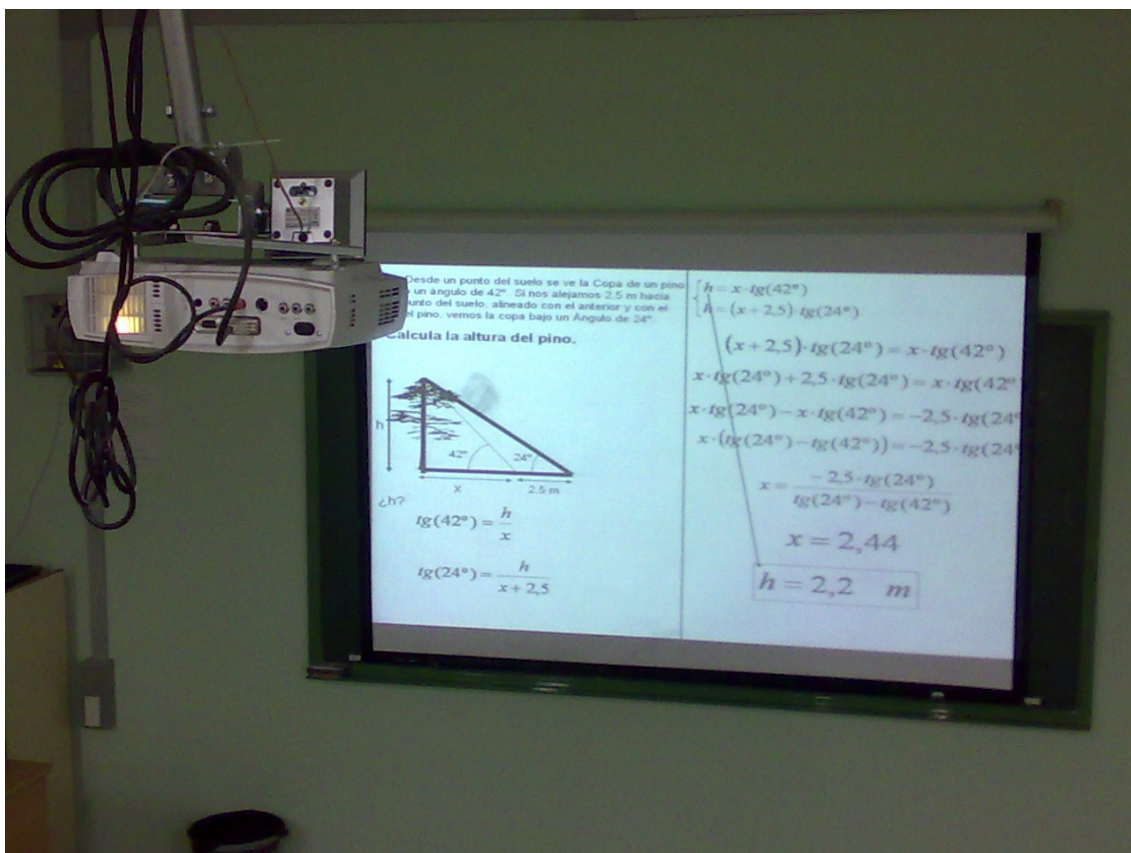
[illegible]Desde un punto del suelo se ve la Copa de un pino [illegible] un angulo de 42°. Si nos alejamos 2,5 m hacia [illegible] punto del suelo, alineado con el anterior y con el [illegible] pino, vemos la copa bajo un Angulo de 24°.

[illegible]alcula la altura del pino.

h

42°

24°

x

2,5 m

¿h?

$tg(42°) = \frac{h}{x}$

$tg(24°) = \frac{h}{x+2,5}$

$h = x \cdot tg(42°)$
$h = (x+2,5) \cdot tg(24°)$

$(x+2,5) \cdot tg(24°) = x \cdot tg(42°)$

$x \cdot tg(24°) + 2,5 \cdot tg(24°) = x \cdot tg(42$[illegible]

$x \cdot tg(24°) - x \cdot tg(42°) = -2,5 \cdot tg(24$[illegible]

$x \cdot (tg(24°) - tg(42°)) = -2,5 \cdot tg(24$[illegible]

$x = \frac{-2,5 \cdot tg(24°)}{tg(24°) - tg(42°)}$

$x = 2,44$

$h = 2,2 \quad m$